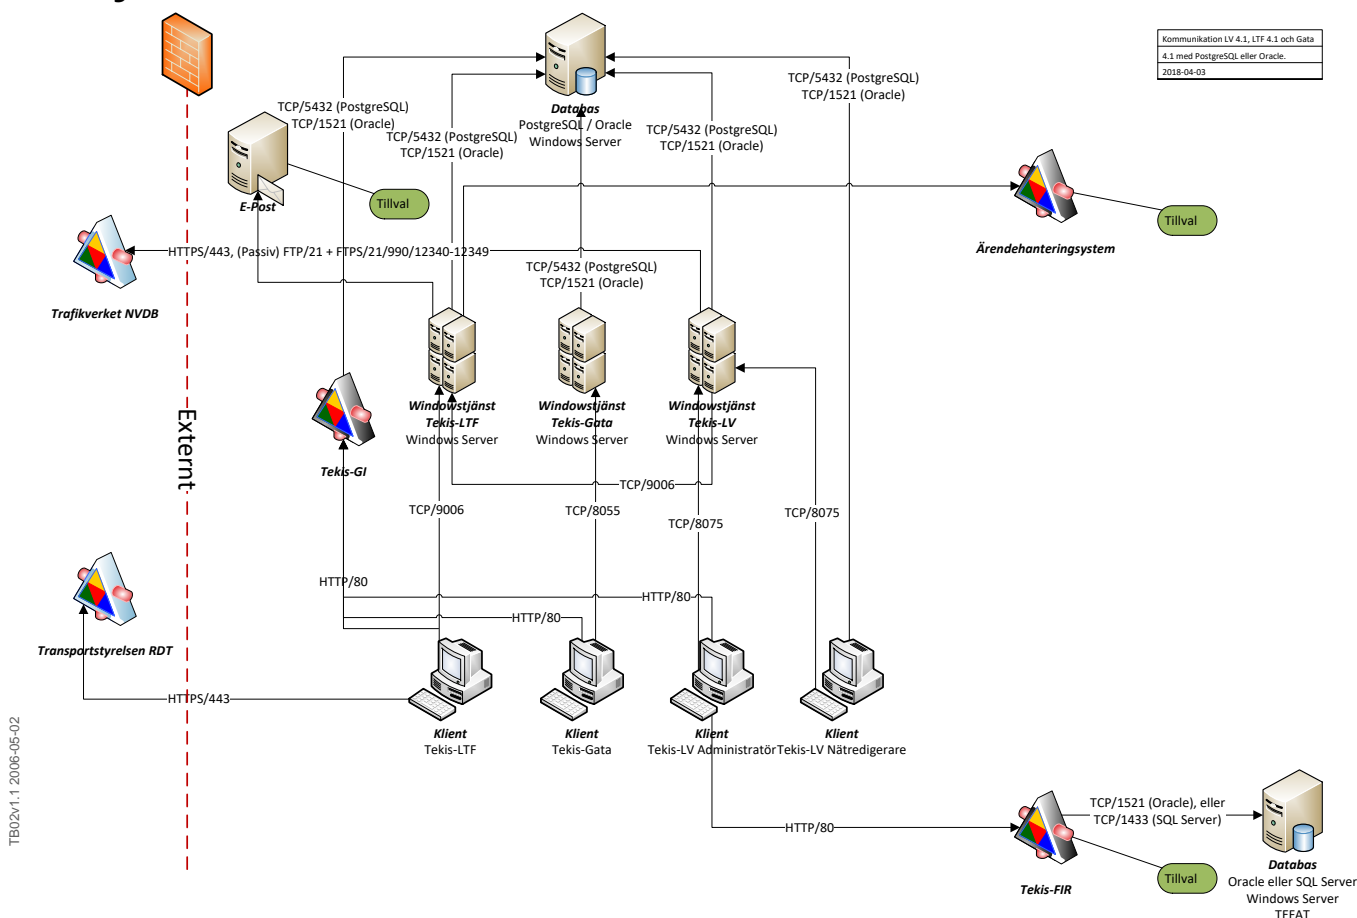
Kommunikation LV 4.1, LTF 4.1 och Gata 4.1 med PostgreSQL eller Oracle.
2018-04-03

Databas
PostgreSQL / Oracle
Windows Server

TCP/5432 (PostgreSQL)
TCP/1521 (Oracle)

TCP/5432 (PostgreSQL)
TCP/1521 (Oracle)

TCP/5432 (PostgreSQL)
TCP/1521 (Oracle)

TCP/5432 (PostgreSQL)
TCP/1521 (Oracle)

TCP/5432 (PostgreSQL)
TCP/1521 (Oracle)

E-Post

Tillval

Ärendehanteringsystem

Tillval

Trafikverket NVDB

HTTPS/443, (Passiv) FTP/21 + FTPS/21/990/12340-12349

Externt

Tekis-GI

Windowstjänst
Tekis-LTF
Windows Server

Windowstjänst
Tekis-Gata
Windows Server

Windowstjänst
Tekis-LV
Windows Server

TCP/9006

TCP/9006

TCP/8055

TCP/8075

TCP/8075

HTTP/80

HTTP/80

HTTP/80

Transportstyrelsen RDT

HTTPS/443

Klient
Tekis-LTF

Klient
Tekis-Gata

Klient
Tekis-LV Administratör

Klient
Tekis-LV Nätredigerare

TB02v1.1 2006-05-02

HTTP/80

Tekis-FIR

Tillval

TCP/1521 (Oracle), eller
TCP/1433 (SQL Server)

Databas
Oracle eller SQL Server
Windows Server
TEFAT